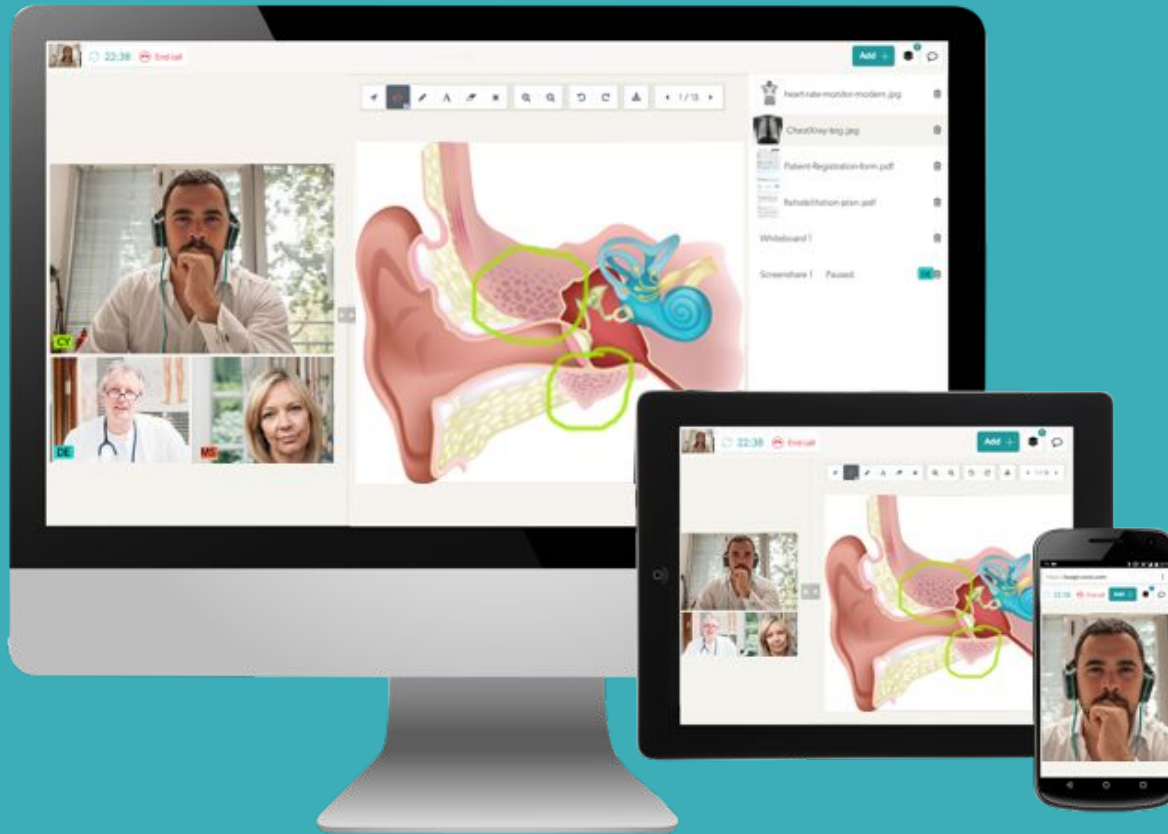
22:38 End call

Add +

1/13

heart-rate-monitor-modern.jpg

ChestXray-big.jpg

Patient-Registration-form.pdf

Rehabilitation-plan.pdf

Whiteboard 1

Screenshare 1 Paused

CY

DE

MS

22:38 End call

Add +

1/13

22:38 End call

Add